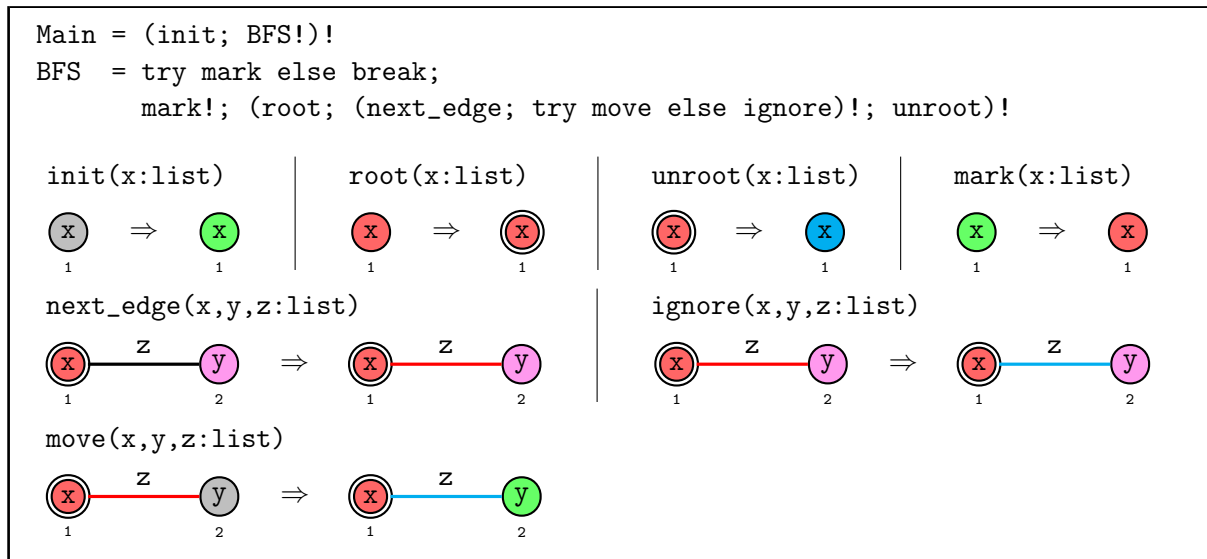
Main = (init; BFS!)!
BFS = try mark else break;
mark!; (root; (next_edge; try move else ignore)!; unroot)!

init(x:list)

x ⇒ x
1 1

root(x:list)

x ⇒ x
1 1

unroot(x:list)

x ⇒ x
1 1

mark(x:list)

x ⇒ x
1 1

next_edge(x,y,z:list)

x z y ⇒ x z y
1 2 1 2

ignore(x,y,z:list)

x z y ⇒ x z y
1 2 1 2

move(x,y,z:list)

x z y ⇒ x z y
1 2 1 2